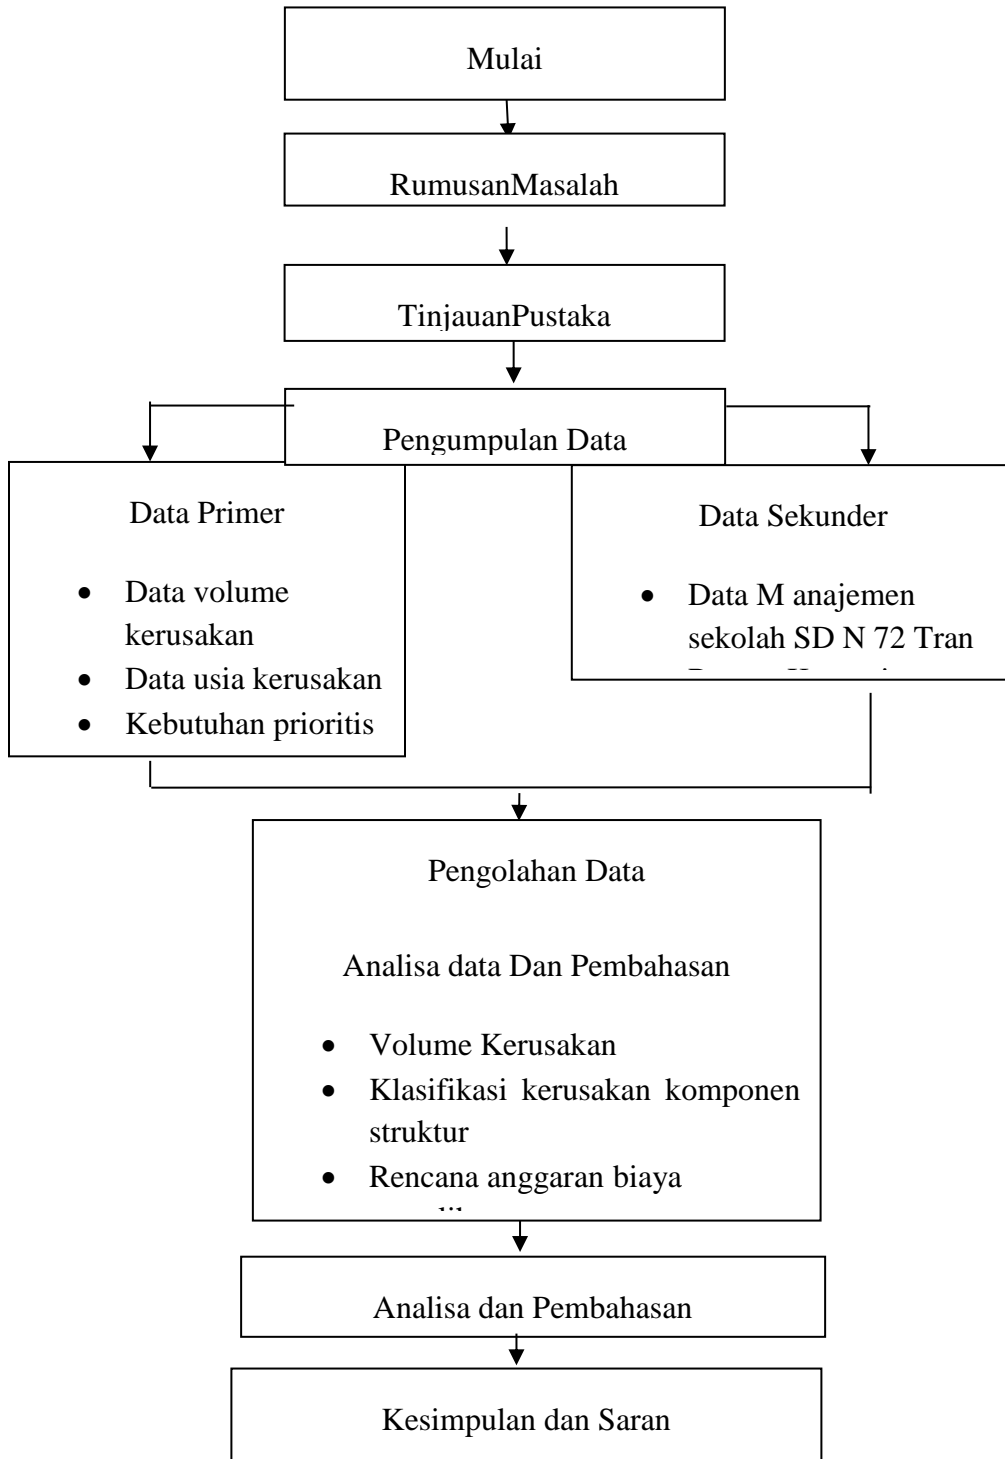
Mulai

RumusanMasalah

TinjauanPustaka

Pengumpulan Data

Data Primer

- Data volume kerusakan
- Data usia kerusakan
- Kebutuhan prioritis

Data Sekunder

- Data M anajemen sekolah SD N 72 Tran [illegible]

Pengolahan Data

Analisa data Dan Pembahasan

- Volume Kerusakan
- Klasifikasi kerusakan komponen struktur
- Rencana anggaran biaya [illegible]

Analisa dan Pembahasan

Kesimpulan dan Saran